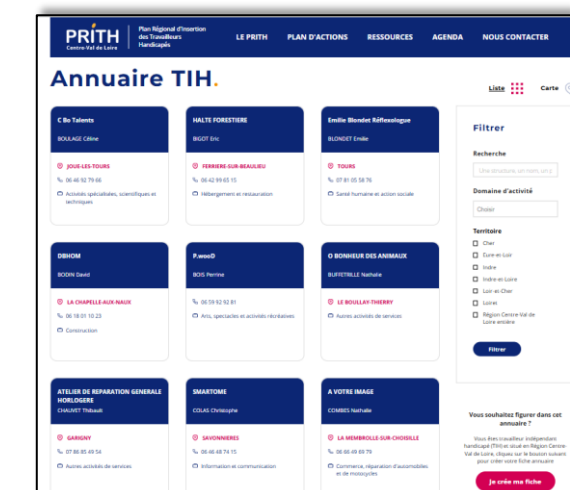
PRITH Centre-Val de Loire Plan Régional d'Insertion des Travailleurs Handicapés

LE PRITH PLAN D'ACTIONS RESSOURCES AGENDA NOUS CONTACTER

Annuaire TIH.

Liste Carte

C Bo Talents
BOULAGE Céline
JOUE-LES-TOURS
06 46 92 79 66
Activités spécialisées, scientifiques et techniques

HALTE FORESTIERE
BIGOT Eric
FERRIERE-SUR-BEAULIEU
06 42 99 65 15
Hébergement et restauration

Emilie Blondet Réflexologue
BLONDET Emilie
TOURS
07 81 05 58 76
Santé humaine et action sociale

DBHOM
BODIN David
LA CHAPELLE-AUX-NAUX
06 18 01 10 23
Construction

P.wooD
BOIS Perrine
06 59 92 92 81
Arts, spectacles et activités récréatives

O BONHEUR DES ANIMAUX
BUFFETRILLE Nathalie
LE BOULLAY-THIERRY
Autres activités de services

ATELIER DE REPARATION GENERALE HORLOGERE
CHAUVET Thibault
GARIGNY
07 86 85 49 54
Autres activités de services

SMARTOME
COLAS Christophe
SAVONNIERES
06 48 68 74 15
Information et communication

A VOTRE IMAGE
COMBES Nathalie
LA MEMBROLLE-SUR-CHOISILLE
06 86 49 69 79
Commerce, réparation d'automobiles et de motocycles

Filtrer
Recherche
Une structure, un nom, un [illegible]
Domaine d'activité
Choisir
Territoire
Cher
Eure-et-Loir
Indre
Indre-et-Loire
Loir-et-Cher
Loiret
Région Centre-Val de Loire entière
Filtrer

Vous souhaitez figurer dans cet annuaire ?
Vous êtes travailleur indépendant handicapé (TIH) et situé en Région Centre-Val de Loire, cliquez sur le bouton suivant pour créer votre fiche annuaire
Je crée ma fiche